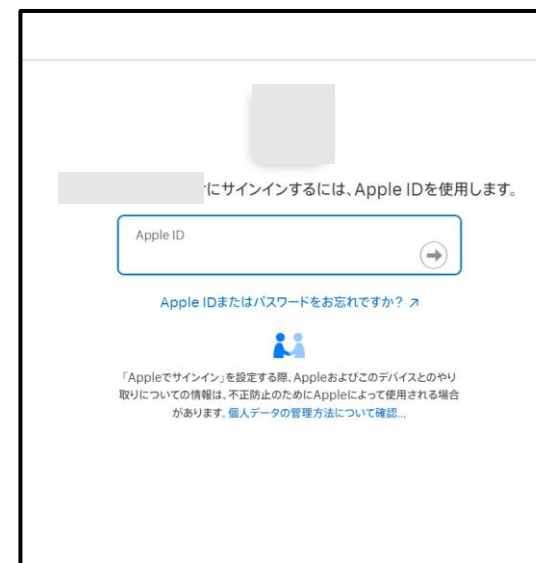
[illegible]にサインインするには、Apple IDを使用します。

Apple ID

Apple IDまたはパスワードをお忘れですか？ ↗

「Appleでサインイン」を設定する際、Appleおよびこのデバイスとのやり取りについての情報は、不正防止のためにAppleによって使用される場合があります。個人データの管理方法について確認...